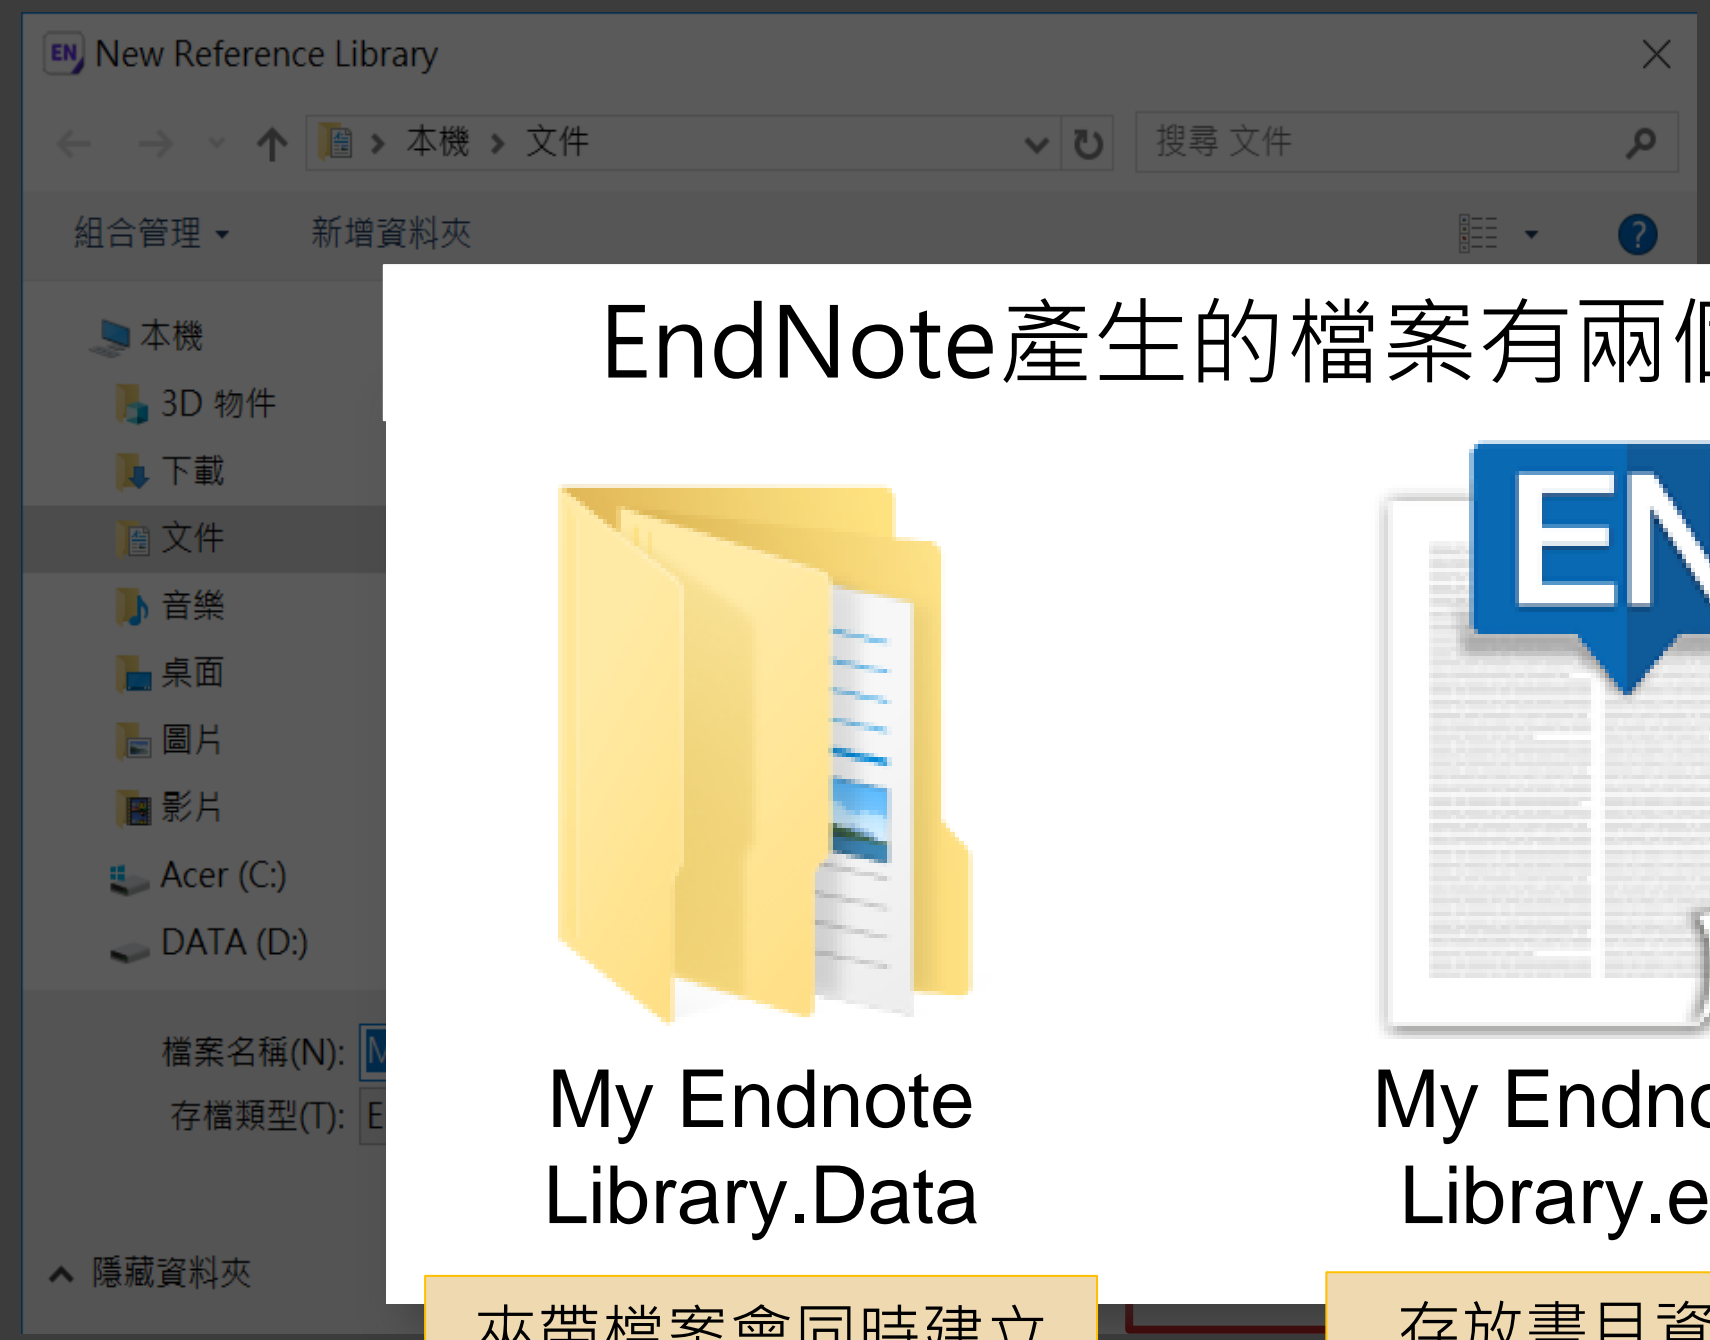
New Reference Library

本機 > 文件

搜尋 文件

組合管理 ▾ 新增資料夾

本機
3D 物件
下載
文件
音樂
桌面
圖片
影片
Acer (C:)
DATA (D:)

檔案名稱(N): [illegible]
存檔類型(T): E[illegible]

隱藏資料夾

EndNote產生的檔案有兩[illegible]

My Endnote Library.Data

My Endn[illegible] Library.e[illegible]

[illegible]